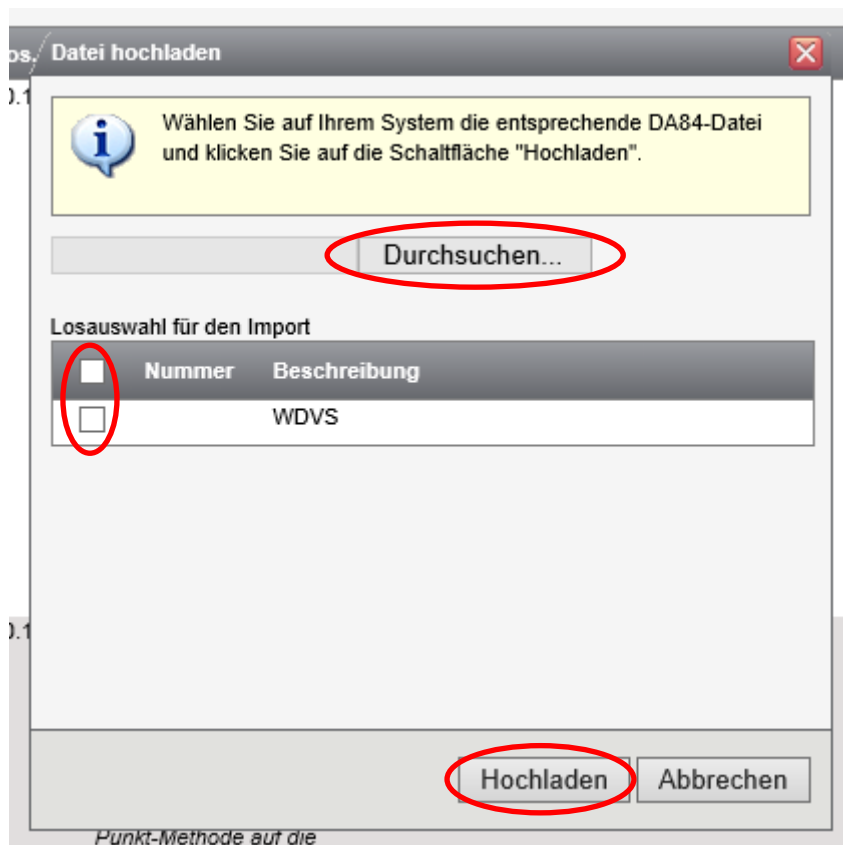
os. Datei hochladen

0.1

Wählen Sie auf Ihrem System die entsprechende DA84-Datei und klicken Sie auf die Schaltfläche "Hochladen".

Durchsuchen...

Losauswahl für den Import

| | Nummer | Beschreibung |
|---|---|---|
| | | WDVS |

0.1

Hochladen Abbrechen

Punkt-Methode auf die